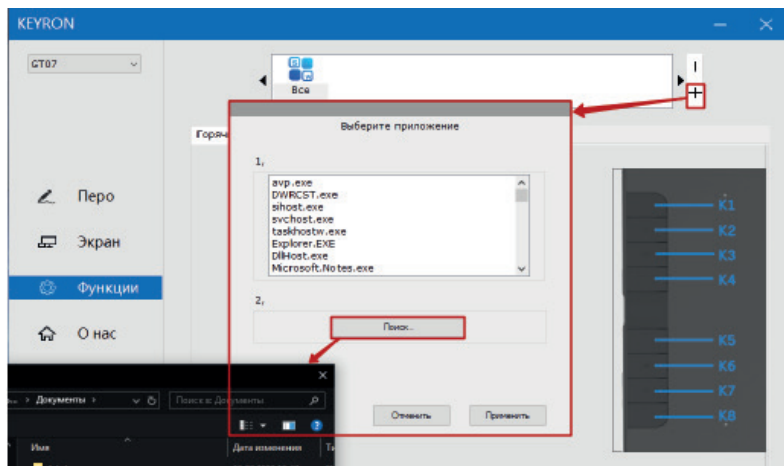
KEYRON

GT07

Все

Горяч

Перо

Экран

Функции

О нас

Выберите приложение

1,

avp.exe
DWRCST.exe
sihost.exe
svchost.exe
taskhostw.exe
Explorer.EXE
DllHost.exe
Microsoft.Notes.exe

2,

Поиск...

Отменить

Применить

K1
K2
K3
K4
K5
K6
K7
K8

Документы

Поиск в: Документы

Имя

Дата изменения

Т